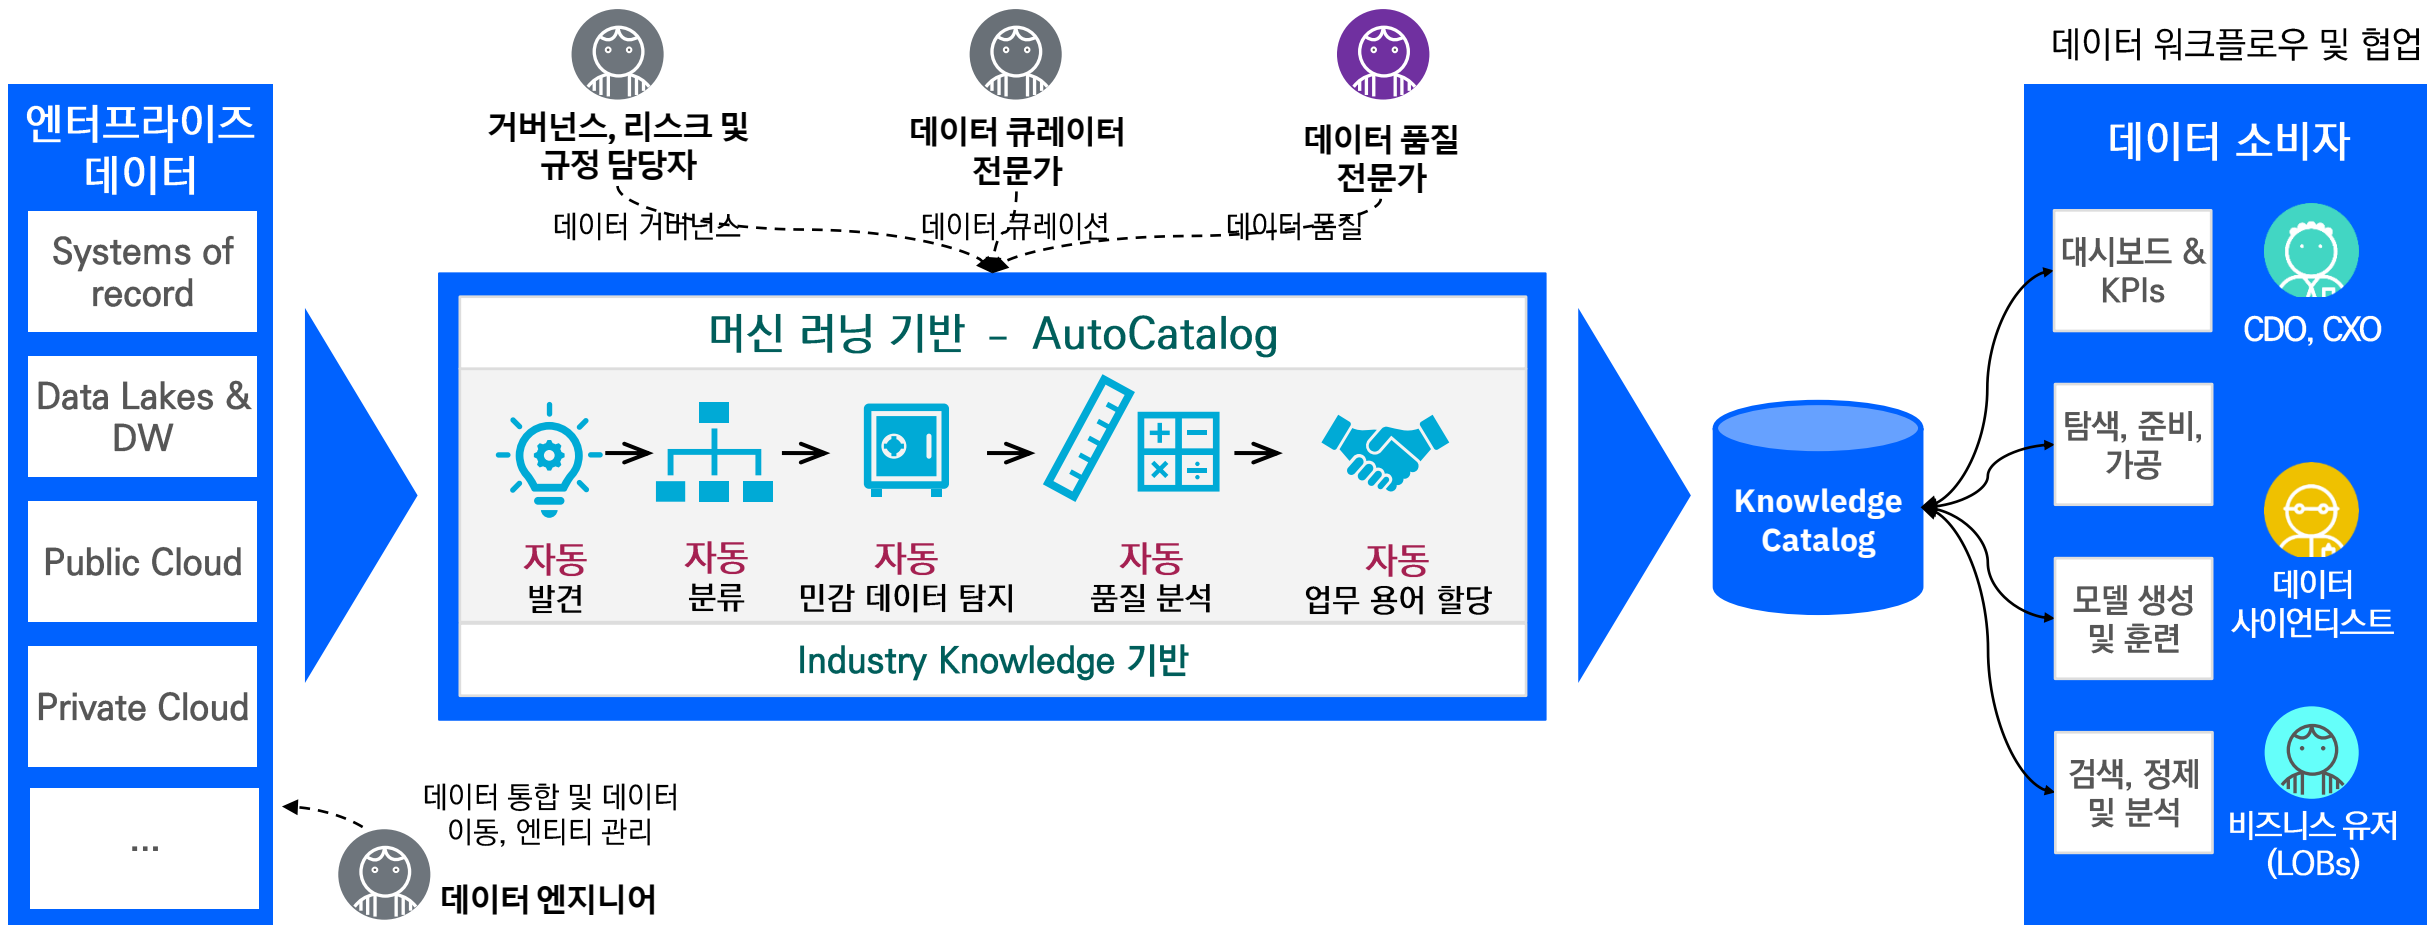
데이터 워크플로우 및 협업

엔터프라이즈 데이터

Systems of record

Data Lakes & DW

Public Cloud

Private Cloud

...

거버넌스, 리스크 및 규정 담당자

데이터 큐레이터 전문가

데이터 품질 전문가

데이터 거버넌스

데이터 큐레이션

데이터 품질

머신 러닝 기반 – AutoCatalog

자동 발견

자동 분류

자동 민감 데이터 탐지

자동 품질 분석

자동 업무 용어 할당

Industry Knowledge 기반

Knowledge Catalog

데이터 통합 및 데이터 이동, 엔티티 관리

데이터 엔지니어

데이터 소비자

대시보드 & KPIs

CDO, CXO

탐색, 준비, 가공

모델 생성 및 훈련

데이터 사이언티스트

검색, 정제 및 분석

비즈니스 유저 (LOBs)